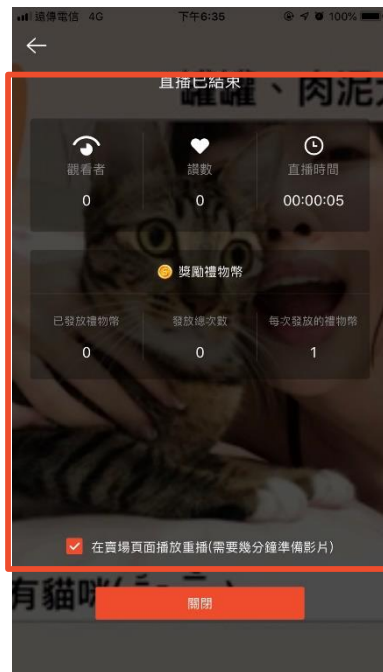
遠傳電信 4G 下午6:35 100%

直播已結束

罐罐、肉泥

觀看者
0

讚數
0

直播時間
00:00:05

獎勵禮物幣

已發放禮物幣
0

發放總次數
0

每次發放的禮物幣
1

在賣場頁面播放重播(需要幾分鐘準備影片)

有貓咪(

關閉